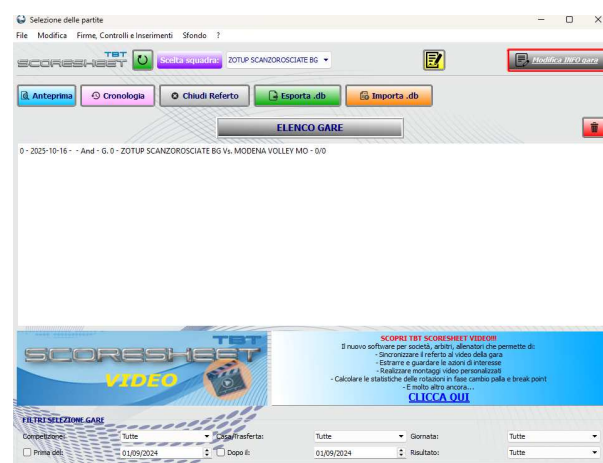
Selezione delle partite

File Modifica Firme, Controlli e Inserimenti Sfondo ?

TBT SCORESHEET

Scelta squadra: ZOTUP SCANZOROSCIATE BG

Modifica INFO gara

Anteprima

Cronologia

Chiudi Referto

Esporta .db

Importa .db

ELENCO GARE

0 - 2025-10-16 - - And - G. 0 - ZOTUP SCANZOROSCIATE BG Vs. MODENA VOLLEY MO - 0/0

TBT SCORESHEET VIDEO

SCOPRI TBT SCORESHEET VIDEO!!!
Il nuovo software per società, arbitri, allenatori che permette di:
- Sincronizzare il referto al video della gara
- Estrarre e guardare le azioni di interesse
- Realizzare montaggi video personalizzati
- Calcolare le statistiche delle rotazioni in fase cambio palla e break point
- E molto altro ancora...
CLICCA QUI

FILTRI SELEZIONE GARE

Competizione: Tutte

Casa/Trasferta: Tutte

Giornata: Tutte

Prima del: 01/09/2024

Dopo il: 01/09/2024

Risultato: Tutte